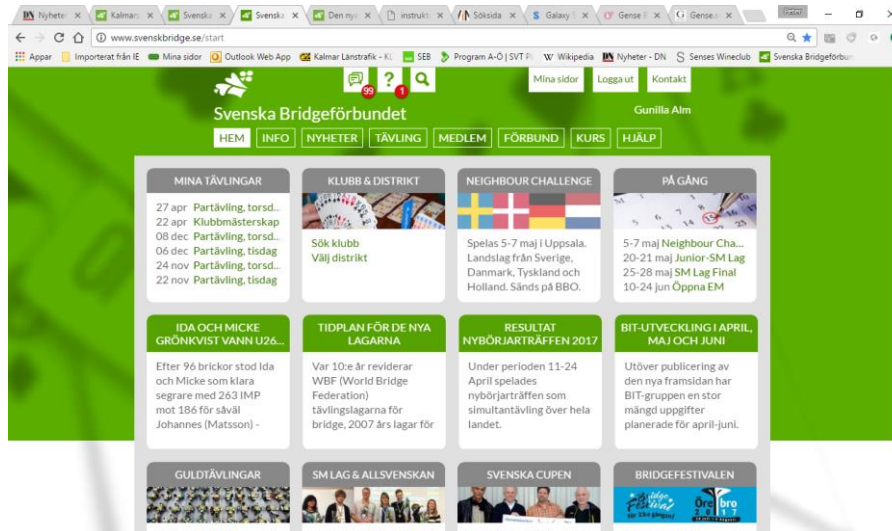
DN Nyheter × | Kalmar × | Svenska × | Svenska × | Den ny × | instrukt × | Söksida × | S Galaxy × | Gense × | G Gense ×

← → C ⌂ ⓘ www.svenskbridge.se/start

Appar | Importerat från IE | Mina sidor | Outlook Web App | Kalmar Länstrafik - K | SEB | Program A-Ö | SVT P | W Wikipedia | DN Nyheter - DN | S Senses Wineclub | Svenska Bridgeförbun

99 ? 1

Mina sidor | Logga ut | Kontakt

Svenska Bridgeförbundet

Gunilla Alm

HEM | INFO | NYHETER | TÄVLING | MEDLEM | FÖRBUND | KURS | HJÄLP

MINA TÄVLINGAR

27 apr Partävling, torsd...
22 apr Klubbmästerskap
08 dec Partävling, torsd...
06 dec Partävling, tisdag
24 nov Partävling, torsd...
22 nov Partävling, tisdag

KLUBB & DISTRIKT

Sök klubb
Välj distrikt

NEIGHBOUR CHALLENGE

Spelas 5-7 maj i Uppsala. Landslag från Sverige, Danmark, Tyskland och Holland. Sänds på BBO.

PÅ GÅNG

5-7 maj Neighbour Cha...
20-21 maj Junior-SM Lag
25-28 maj SM Lag Final
10-24 jun Öppna EM

IDA OCH MICKE GRÖNKVIST VANN U26...

Efter 96 brickor stod Ida och Micke som klara segrare med 263 IMP mot 186 för såväl Johannes (Matsson) -

TIDPLAN FÖR DE NYA LAGARNA

Var 10:e år reviderar WBF (World Bridge Federation) tävlingslagarna för bridge, 2007 års lagar för

RESULTAT NYBÖRJARTRÄFFEN 2017

Under perioden 11-24 April spelades nybörjarträffen som simultantävling över hela landet.

BIT-UTVECKLING I APRIL, MAJ OCH JUNI

Utöver publicering av den nya framsidan har BIT-gruppen en stor mängd uppgifter planerade för april-juni.

GULDTÄVLINGAR

SM LAG & ALLSVENSKAN

SVENSKA CUPEN

BRIDGEFESTIVALEN

Örebro 2017